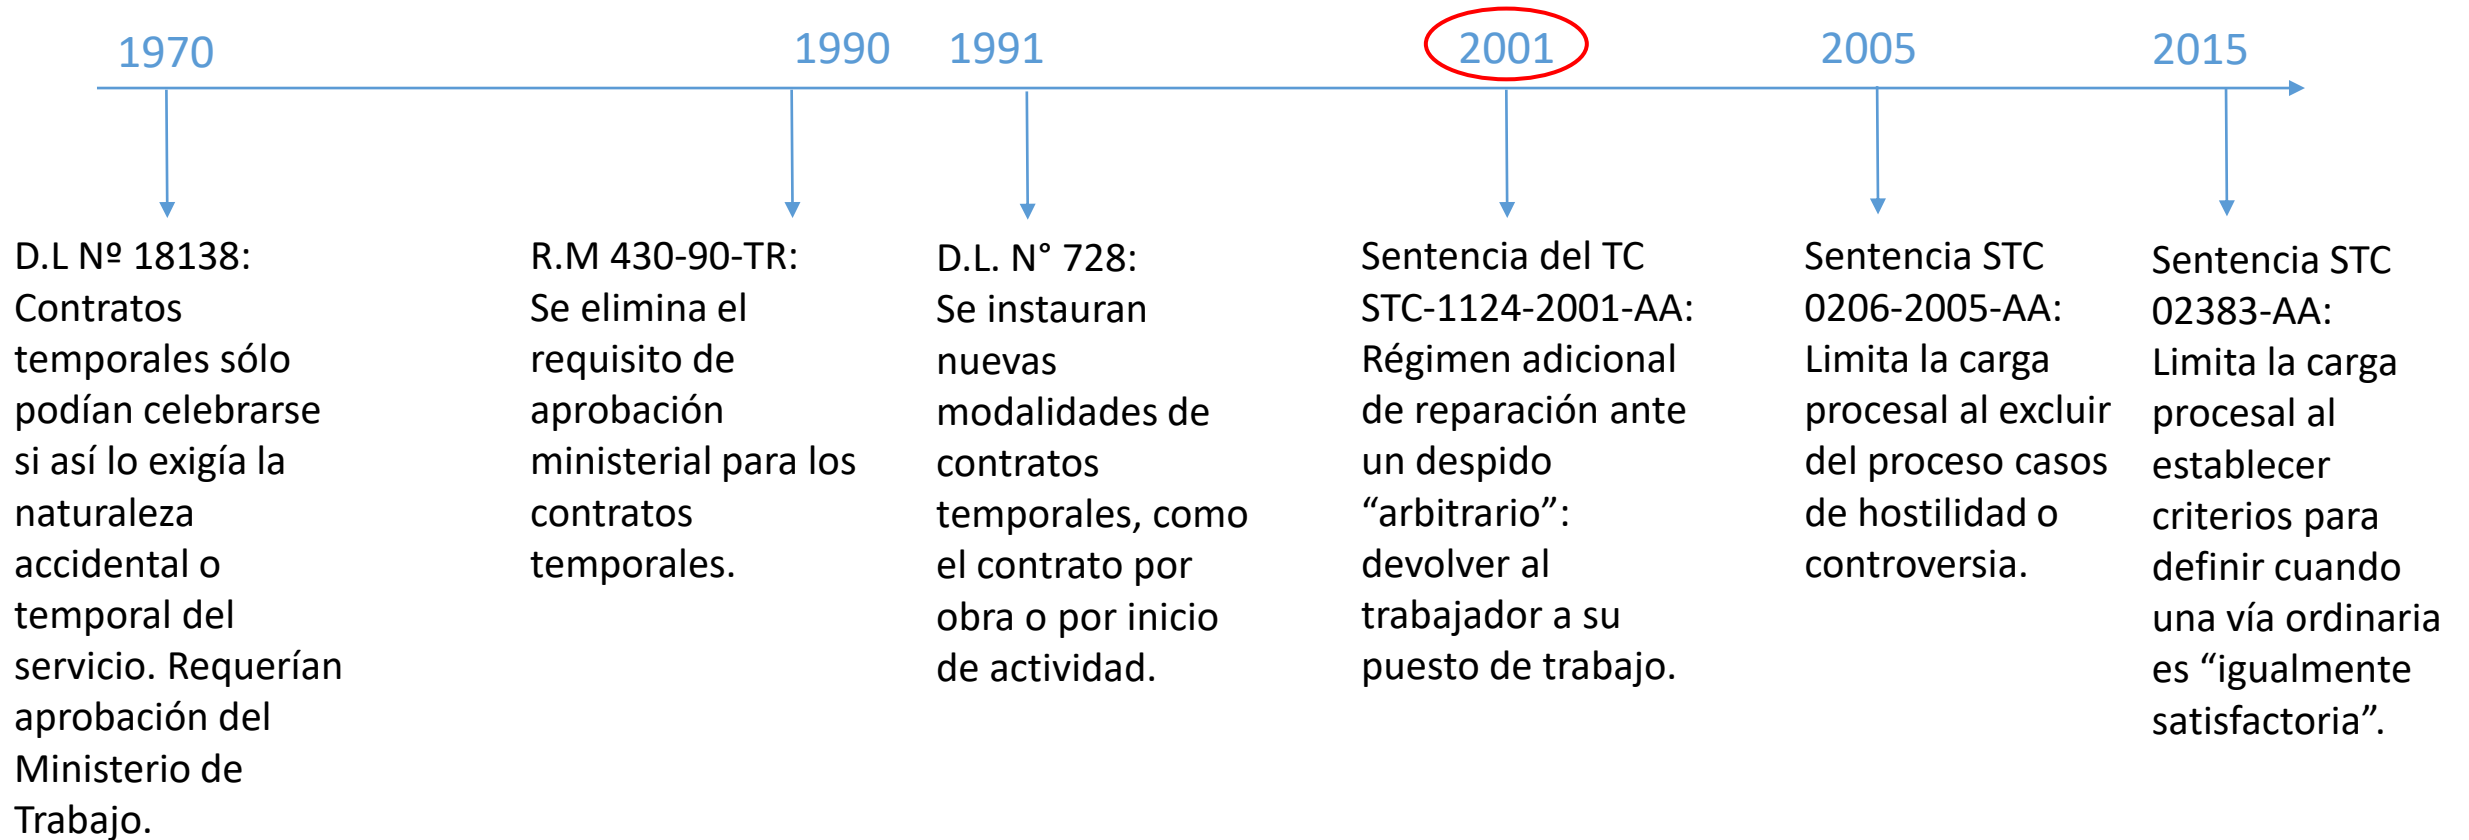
1970

1990

1991

2001

2005

2015

D.L Nº 18138: Contratos temporales sólo podían celebrarse si así lo exigía la naturaleza accidental o temporal del servicio. Requerían aprobación del Ministerio de Trabajo.

R.M 430-90-TR: Se elimina el requisito de aprobación ministerial para los contratos temporales.

D.L. N° 728: Se instauran nuevas modalidades de contratos temporales, como el contrato por obra o por inicio de actividad.

Sentencia del TC STC-1124-2001-AA: Régimen adicional de reparación ante un despido "arbitrario": devolver al trabajador a su puesto de trabajo.

Sentencia STC 0206-2005-AA: Limita la carga procesal al excluir del proceso casos de hostilidad o controversia.

Sentencia STC 02383-AA: Limita la carga procesal al establecer criterios para definir cuando una vía ordinaria es "igualmente satisfactoria".